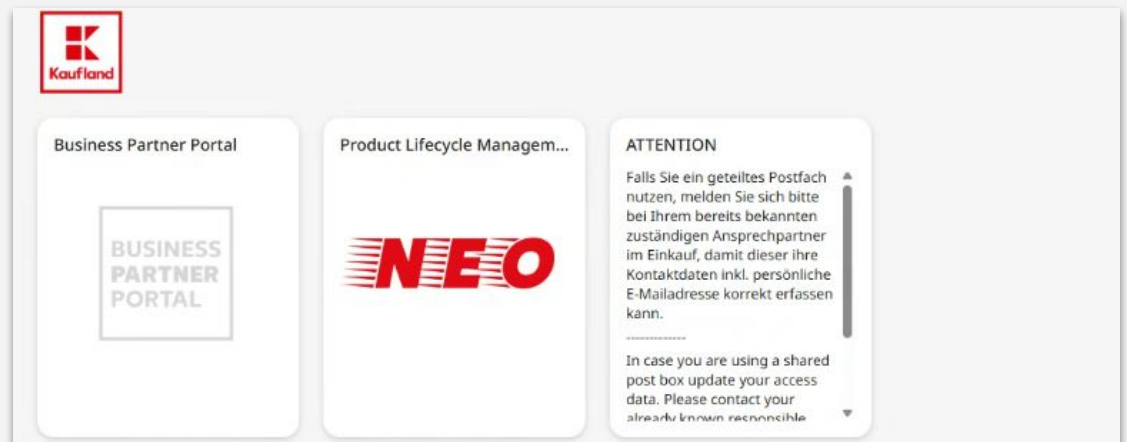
Kaufland

Business Partner Portal

BUSINESS PARTNER PORTAL

Product Lifecycle Managem...

NEO

ATTENTION

Falls Sie ein geteiltes Postfach nutzen, melden Sie sich bitte bei Ihrem bereits bekannten zuständigen Ansprechpartner im Einkauf, damit dieser ihre Kontaktdaten inkl. persönliche E-Mailadresse korrekt erfassen kann.

--------------

In case you are using a shared post box update your access data. Please contact your already known responsible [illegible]